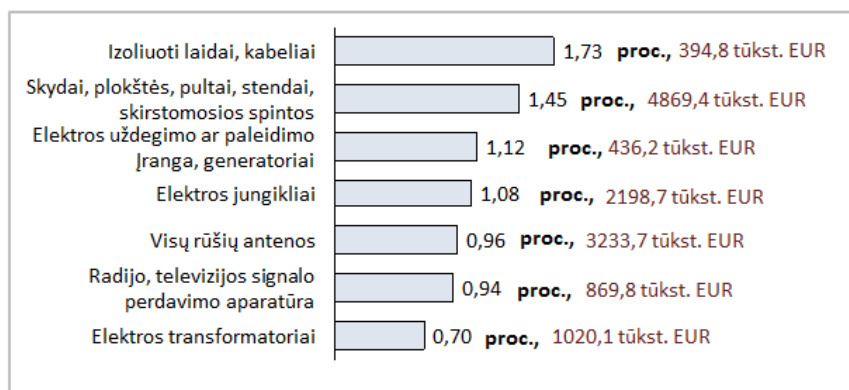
| | |
|---|---|
| Izoliuoti laidai, kabeliai | 1,73 **proc.,** 394,8 tūkst. EUR |
| Skydai, plokštės, pultai, stendai, skirstomosios spintos | 1,45 **proc.,** 4869,4 tūkst. EUR |
| Elektros uždegimo ar paleidimo Įranga, generatoriai | 1,12 **proc.,** 436,2 tūkst. EUR |
| Elektros jungikliai | 1,08 **proc.,** 2198,7 tūkst. EUR |
| Visų rūšių antenos | 0,96 **proc.,** 3233,7 tūkst. EUR |
| Radijo, televizijos signalo perdavimo aparatūra | 0,94 **proc.,** 869,8 tūkst. EUR |
| Elektros transformatoriai | 0,70 **proc.,** 1020,1 tūkst. EUR |